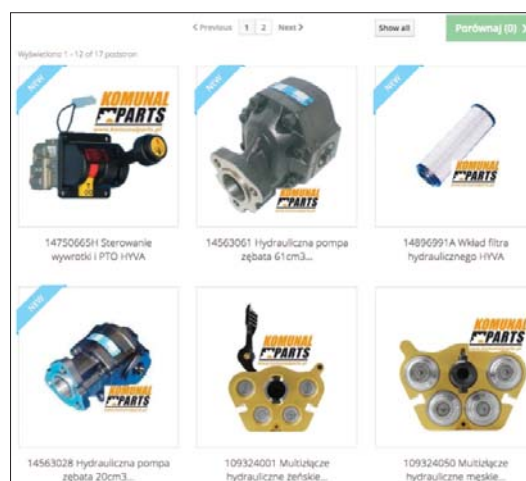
< Previous 1 2 Next >

Show all

Porównaj (0) >

Wyświetlono 1 - 12 of 17 podstron

NEW

KOMUNAL PARTS

www.komunalparts.pl

14750665H Sterowanie wywrotki i PTO HYVA

NEW

KOMUNAL PARTS

14563061 Hydrauliczna pompa zębata 61cm3...

NEW

KOMUNAL PARTS

14896991A Wkład filtra hydraulicznego HYVA

NEW

KOMUNAL PARTS

14563028 Hydrauliczna pompa zębata 20cm3...

KOMUNAL PARTS

109324001 Multizłącze hydrauliczne żeńskie...

KOMUNAL PARTS

109324050 Multizłącze hydrauliczne męskie...